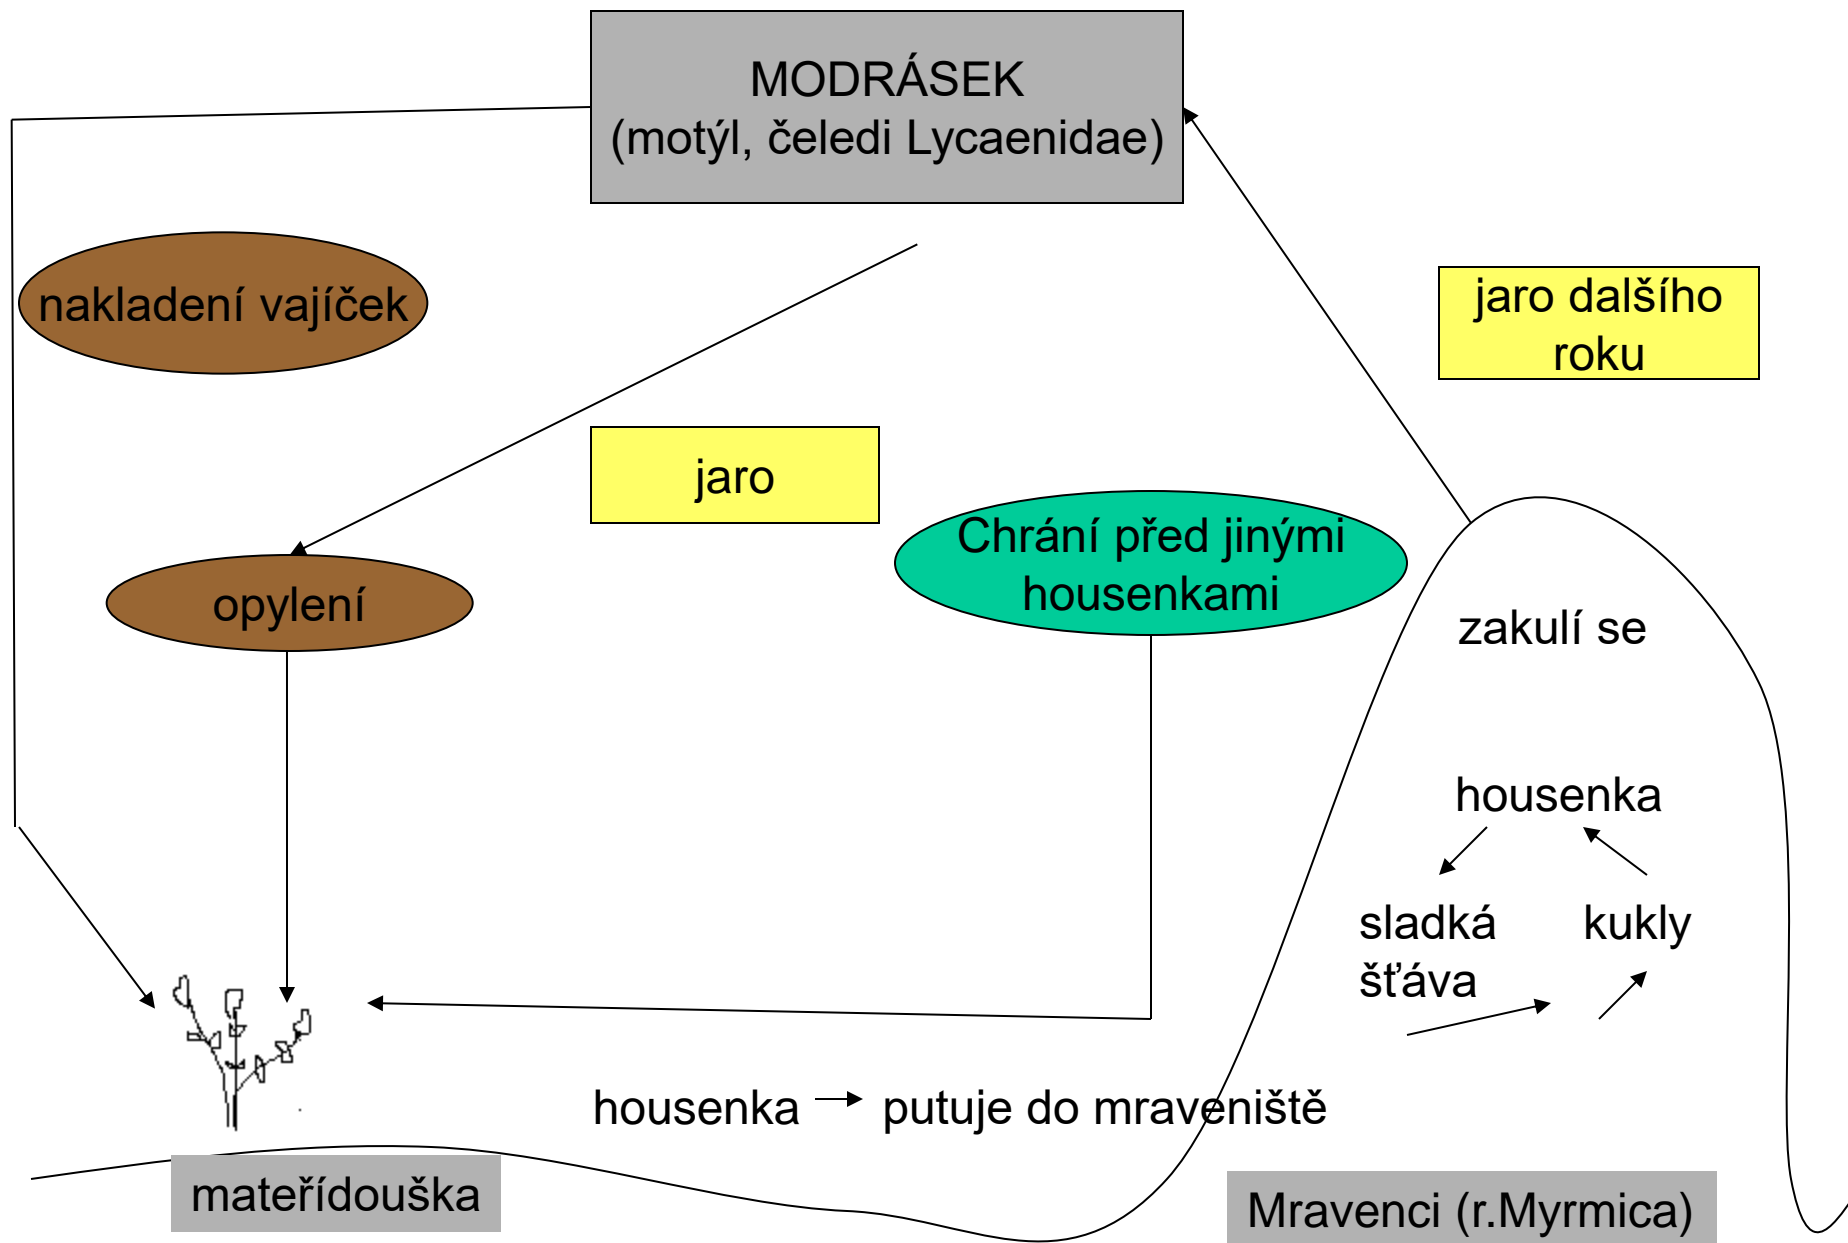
MODRÁSEK
(motýl, čeledi Lycaenidae)

nakladení vajíček

jaro další­ho roku

jaro

opylení

Chrání před jinými housenkami

zakulí se

housenka

sladká šťáva

kukly

housenka → putuje do mraveniště

mateřídouška

Mravenci (r.Myrmica)